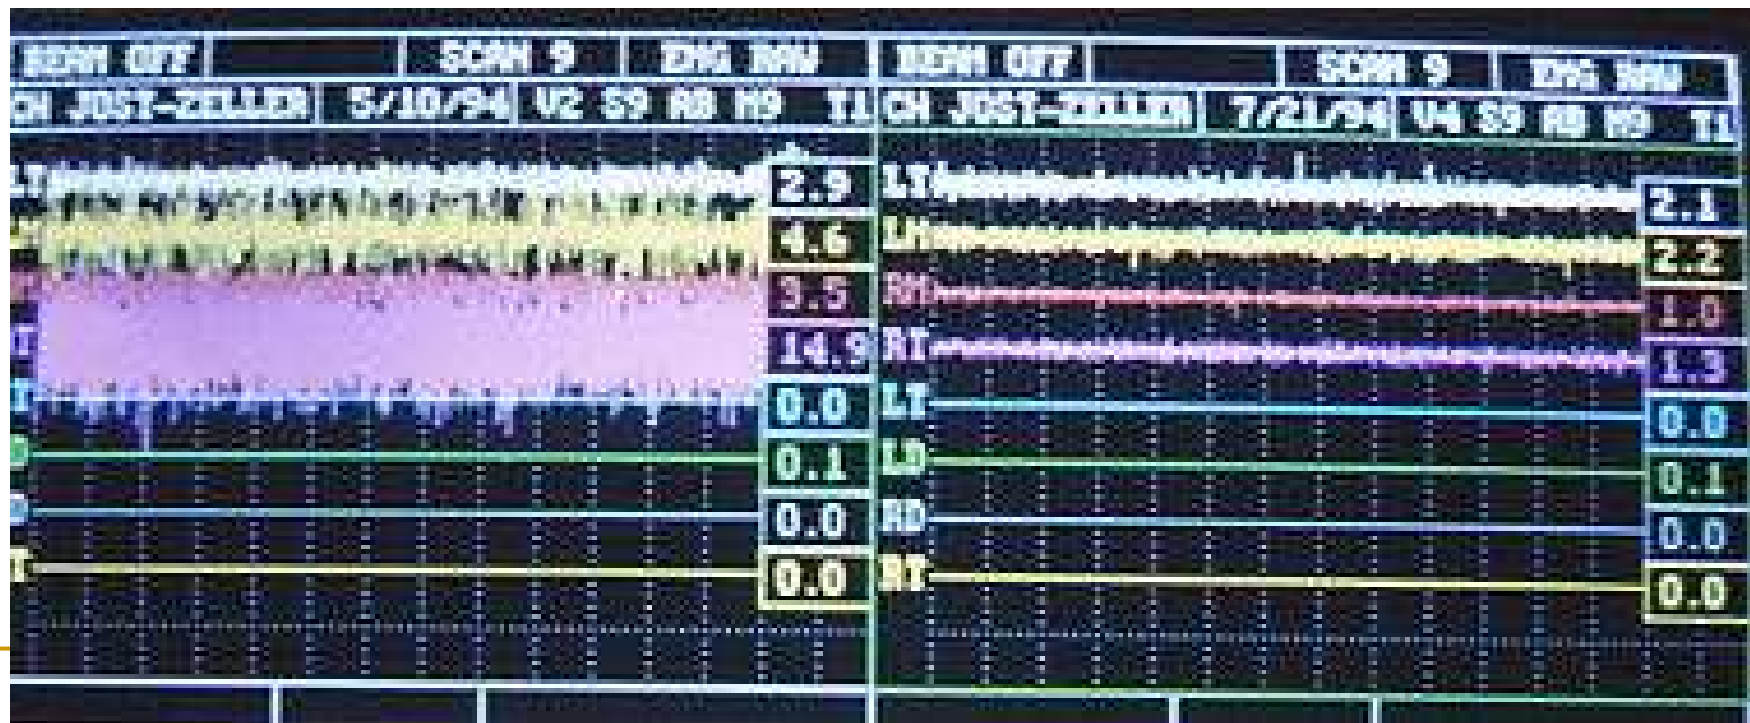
REMM OFF | SCAN 9 | EMG RAW | REMM OFF | SCAN 9 | EMG RAW

CH JOST-ZELLER | 5/10/94 | V2 S9 R8 M9 T1 | CH JOST-ZELLER | 7/21/94 | V4 S9 R8 M9 T1

LT 2.9
4.6
9.5
T 14.9
T 0.0
D 0.1
D 0.0
T 0.0

LT 2.1
LM 2.2
RM 1.0
RT 1.3
LT 0.0
LD 0.1
RD 0.0
RT 0.0